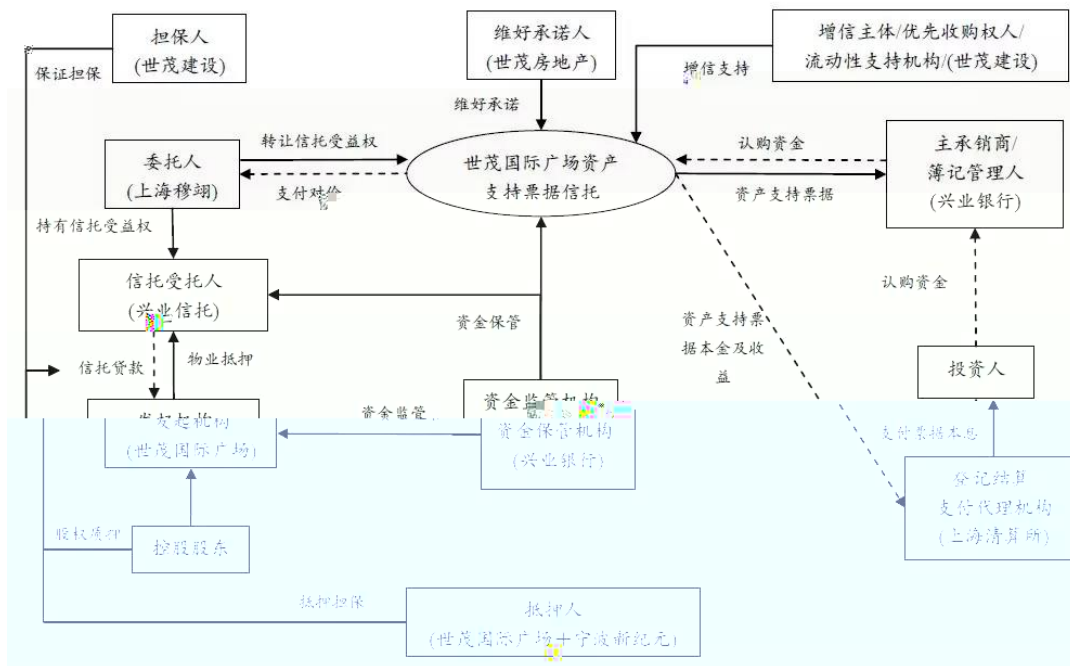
担保人
(世茂建设)

保证担保

维好承诺人
(世茂房地产)

维好承诺

增信主体/优先收购权人/
流动性支持机构/(世茂建设)

增信支持

委托人
(上海穆翊)

转让信托受益权

支付对价

世茂国际广场资产
支持票据信托

认购资金

主承销商/
簿记管理人
(兴业银行)

资产支持票据

持有信托受益权

信托受托人
(兴业信托)

资金保管

认购资金

资产支持票据本金及收益

信托贷款

物业抵押

投资人

资金监管

资金监管机构
资金保管机构
(兴业银行)

发起机构
(世茂国际广场)

支付票据本息

登记结算
支付代理机构
(上海清算所)

股权质押

控股股东

抵押担保

抵押人
(世茂国际广场+宁波新纪元)